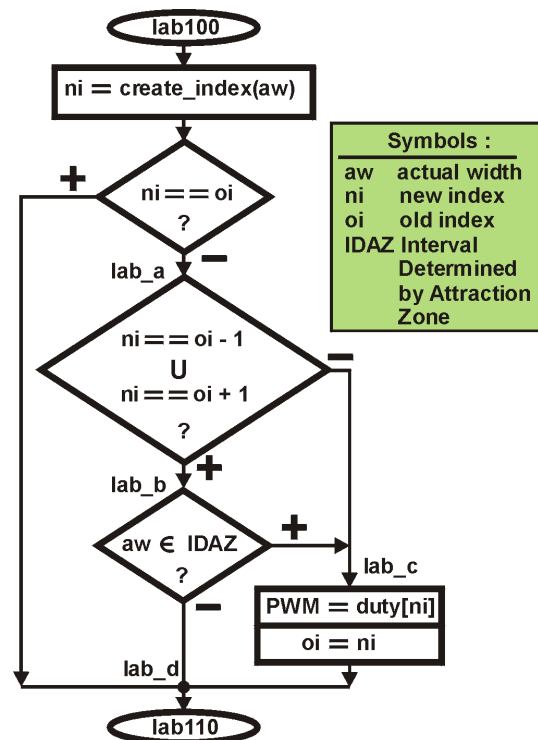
lab100

ni = create_index(aw)

Symbols :
aw actual width
ni new index
oi old index
IDAZ Interval Determined by Attraction Zone

+

ni == oi
?

lab_a

−

ni == oi - 1
U
ni == oi + 1
?

−

+

lab_b

aw $\in$ IDAZ
?

+

lab_c

−

PWM = duty[ni]

oi = ni

lab_d

lab110